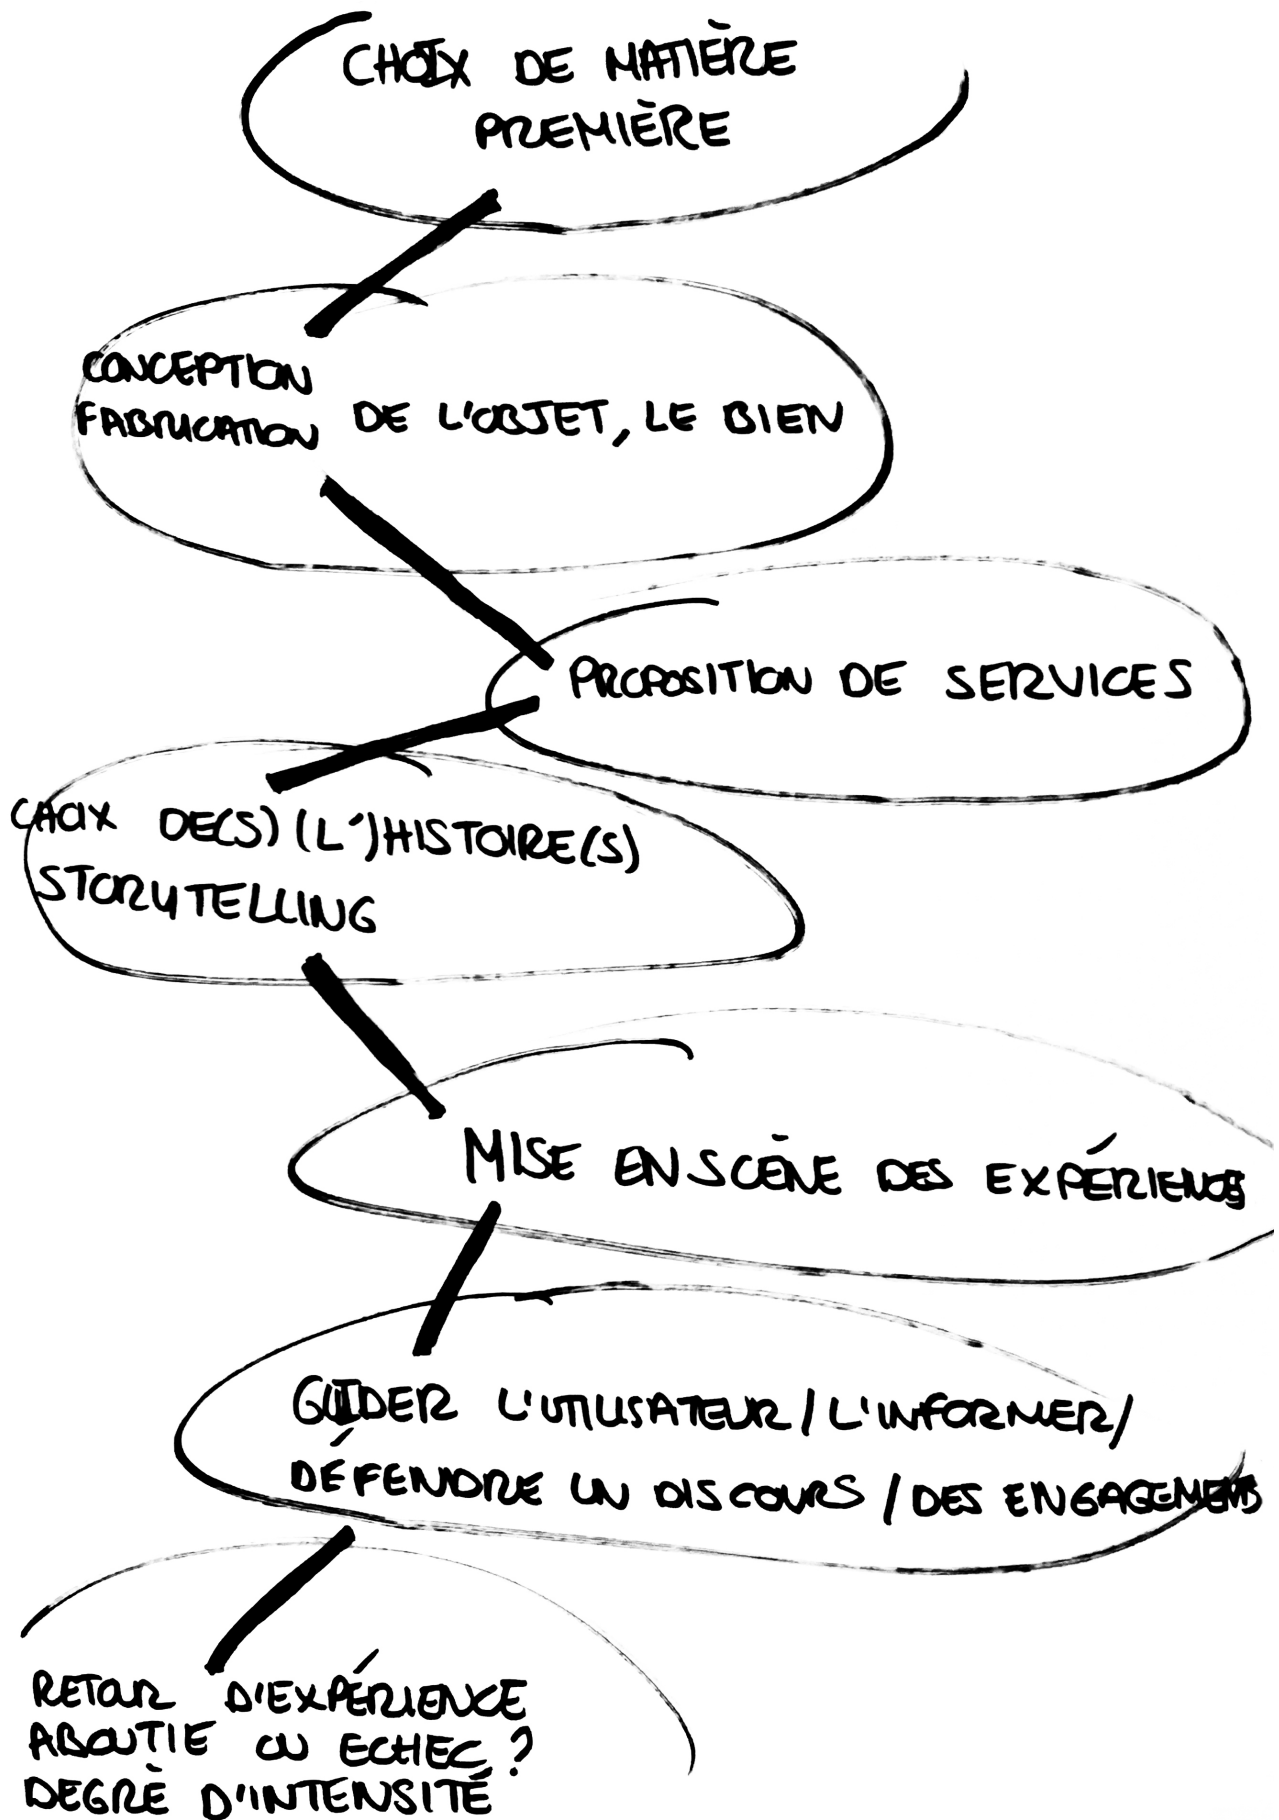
CHOIX DE MATIÈRE PREMIÈRE

CONCEPTION FABRICATION DE L'OBJET, LE BIEN

PROPOSITION DE SERVICES

CHOIX DE(S) (L')HISTOIRE(S) STORYTELLING

MISE EN SCÈNE DES EXPÉRIENCES

GUIDER L'UTILISATEUR / L'INFORMER / DÉFENDRE UN DISCOURS / DES ENGAGEMENTS

RETOUR D'EXPÉRIENCE ABOUTIE OU ECHEC ? DEGRÉ D'INTENSITÉ